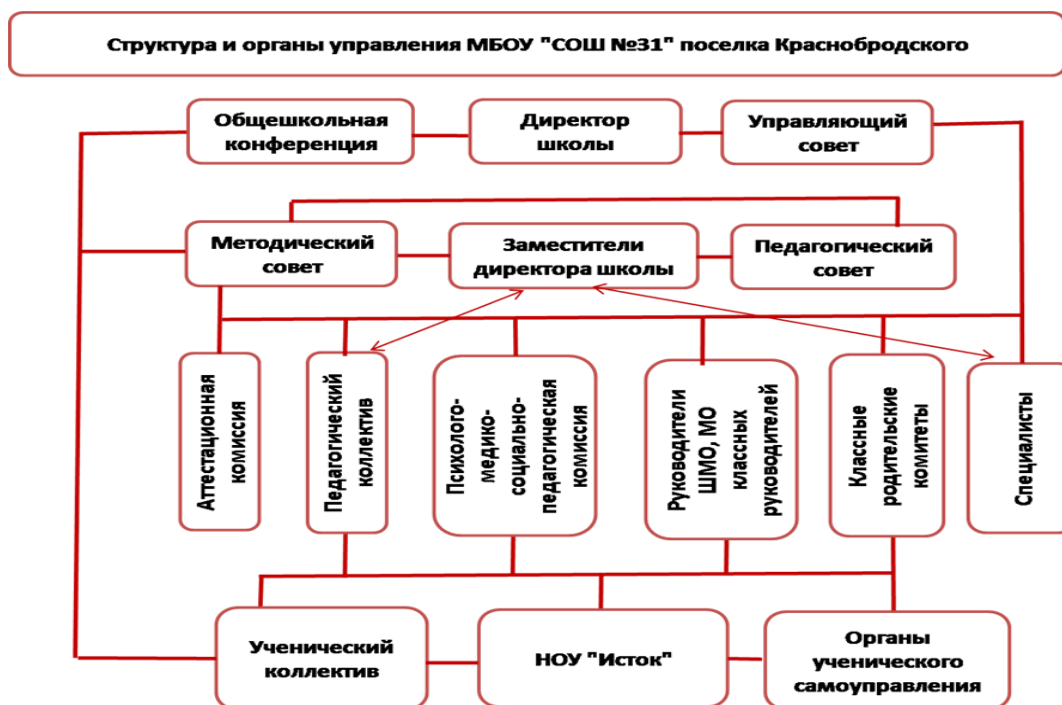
Структура и органы управления МБОУ "СОШ №31" поселка Краснобродского

Общешкольная конференция

Директор школы

Управляющий совет

Методический совет

Заместители директора школы

Педагогический совет

Аттестационная комиссия

Педагогический коллектив

Психолого-медико-социально-педагогическая комиссия

Руководители ШМО, МО классных руководителей

Классные родительские комитеты

Специалисты

Ученический коллектив

НОУ "Исток"

Органы ученического самоуправления